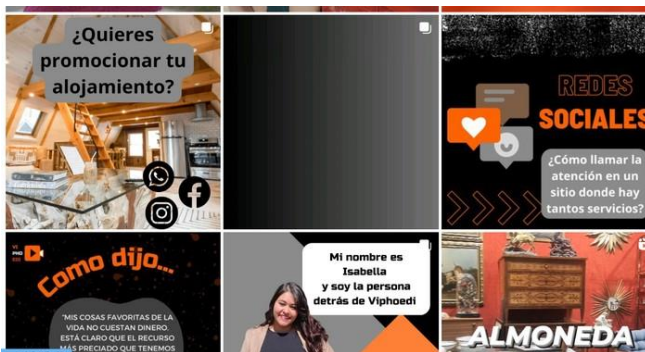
¿Quieres promocionar tu alojamiento?

REDES SOCIALES

¿Cómo llamar la atención en un sitio donde hay tantos servicios?

Como dijo...

"MIS COSAS FAVORITAS DE LA VIDA NO CUESTAN DINERO. ESTÁ CLARO QUE EL RECURSO MÁS PRECIADO QUE TENEMOS

Mi nombre es Isabella y soy la persona detrás de Viphoedi

ALMONEDA